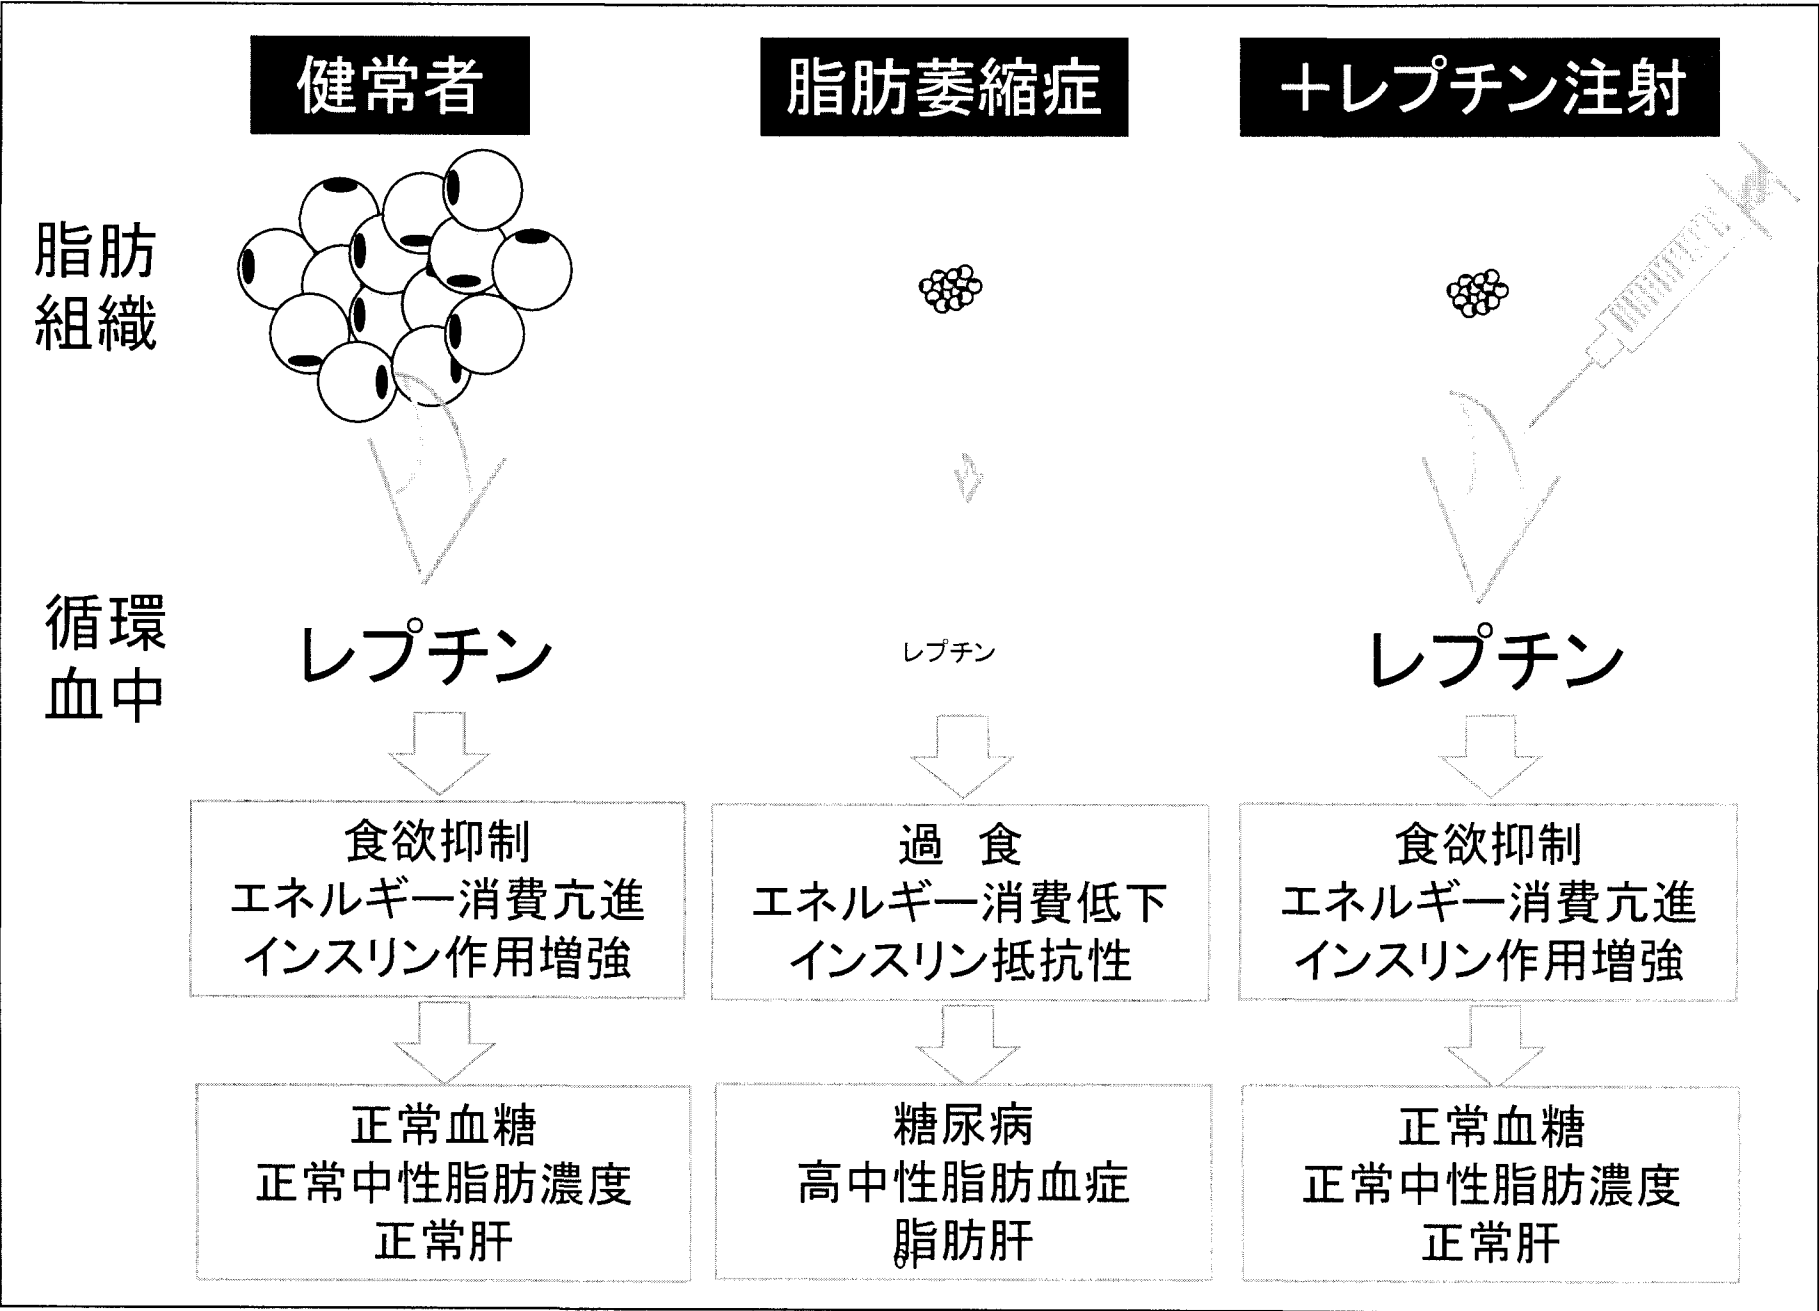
健常者

脂肪萎縮症

＋レプチン注射

脂肪組織

循環血中

レプチン

レプチン

レプチン

食欲抑制
エネルギー消費亢進
インスリン作用増強

過　食
エネルギー消費低下
インスリン抵抗性

食欲抑制
エネルギー消費亢進
インスリン作用増強

正常血糖
正常中性脂肪濃度
正常肝

糖尿病
高中性脂肪血症
脂肪肝

正常血糖
正常中性脂肪濃度
正常肝